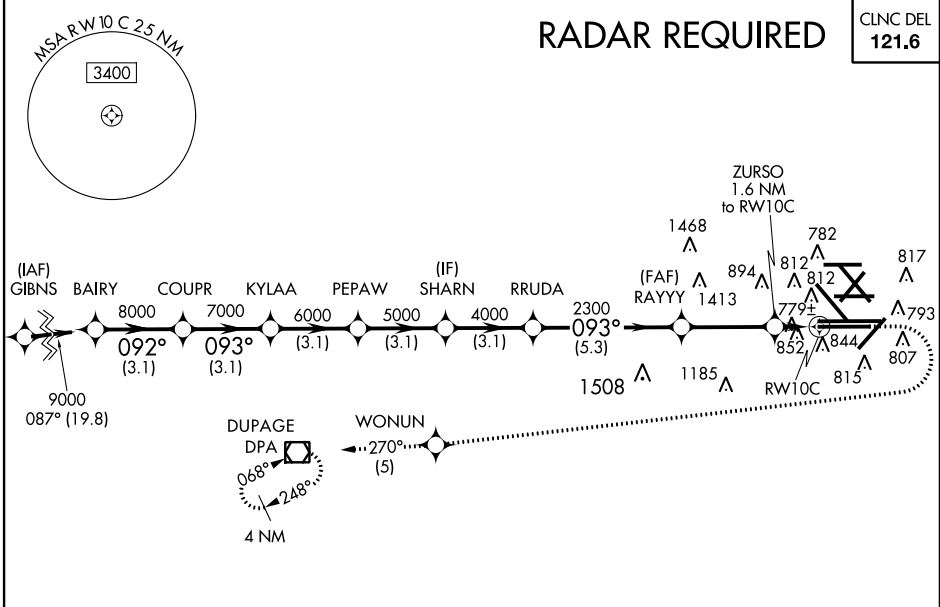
MSA RW10C 25 NM
3400

RADAR REQUIRED

CLNC DEL
121.6

ZURSO
1.6 NM
to RW10C

1468
782
817
894
812
812
(IAF)
GIBNS
BAIRY
COUPR
KYLAA
PEPAW
(IF)
SHARN
RRUDA
(FAF)
RAYYY
1413
779±
793
8000
7000
6000
5000
4000
2300
092°
(3.1)
093°
(3.1)
(3.1)
(3.1)
(3.1)
093°
(5.3)
852
844
807
815
RW10C
1508
1185
9000
087° (19.8)

DUPAGE
DPA
WONUN
270°
(5)
068°
248°
4 NM